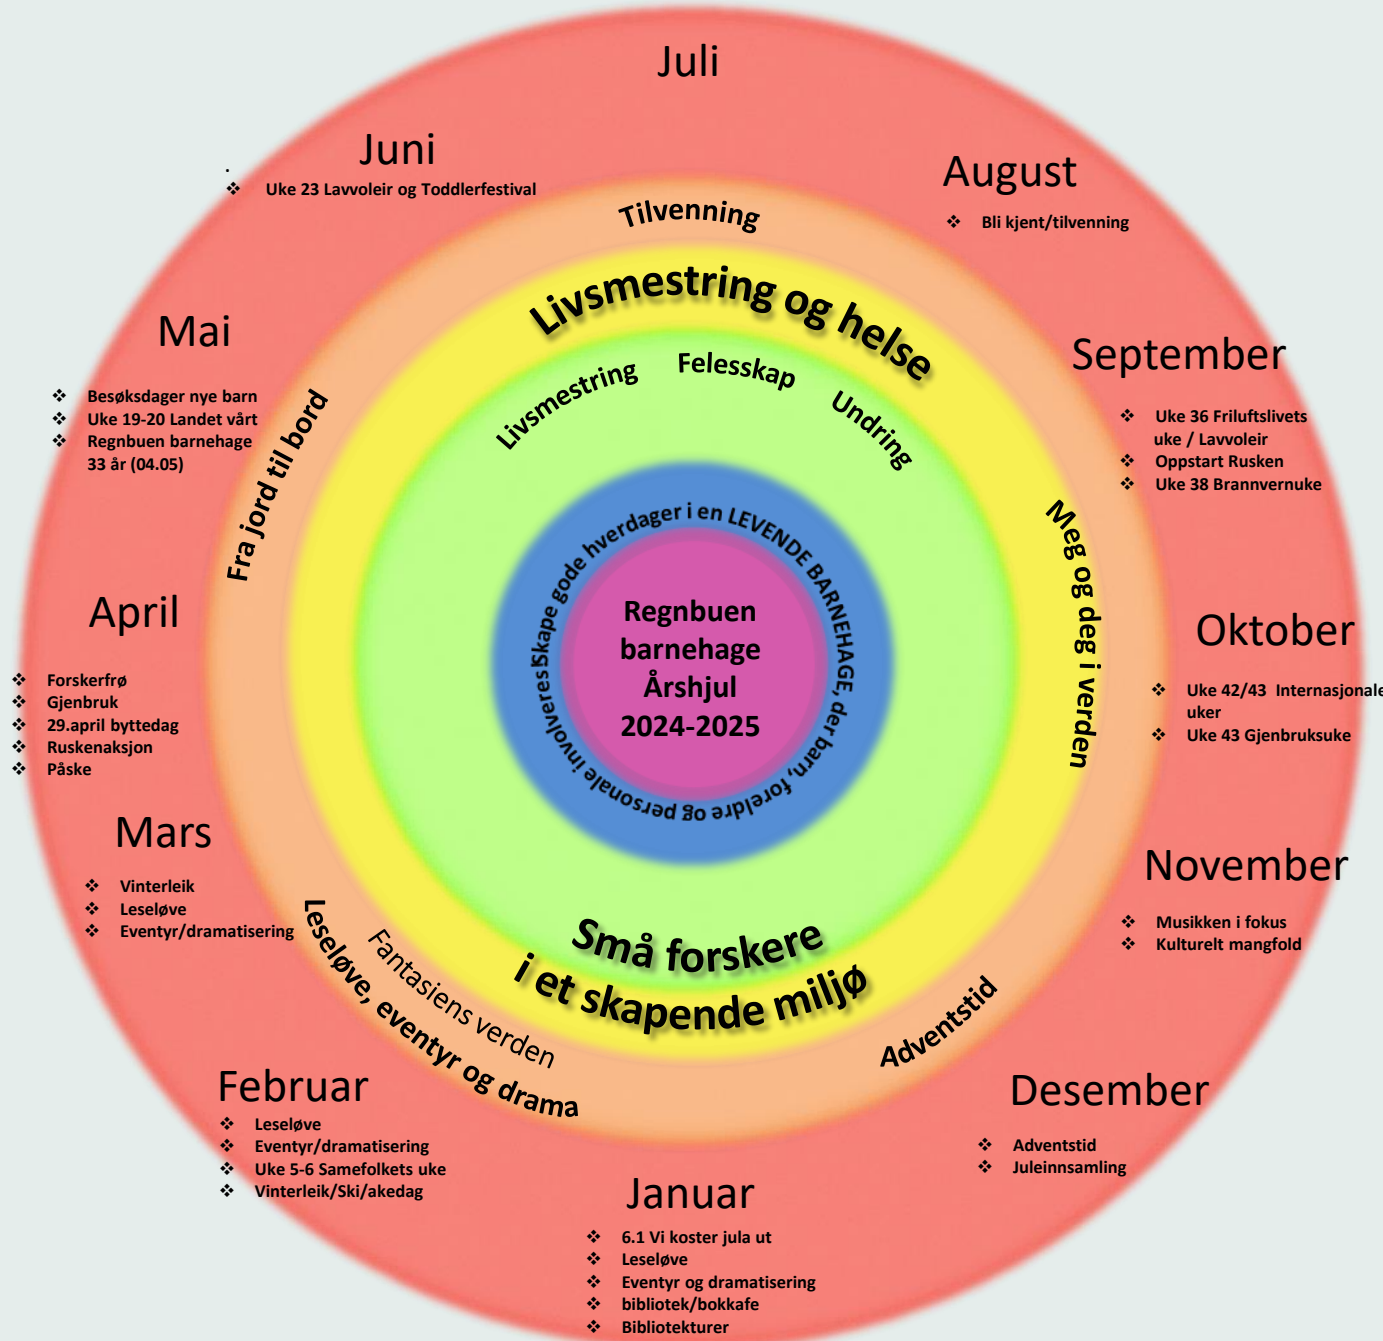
Juli

Juni
❖ Uke 23 Lavvoleir og Toddlerfestival

August
❖ Bli kjent/tilvenning

Tilvenning

Livsmestring og helse

Mai
❖ Besøksdager nye barn
❖ Uke 19-20 Landet vårt
❖ Regnbuen barnehage 33 år (04.05)

September
❖ Uke 36 Friluftslivets uke / Lavvoleir
❖ Oppstart Rusken
❖ Uke 38 Brannvernuke

Livsmestring Felesskap Undring

Fra jord til bord

Meg og deg i verden

Skape gode hverdager i en LEVENDE BARNEHAGE, der barn, foreldre og personale involveres

Regnbuen barnehage Årshjul 2024-2025

April
❖ Forskerfrø
❖ Gjenbruk
❖ 29.april byttedag
❖ Ruskenaksjon
❖ Påske

Oktober
❖ Uke 42/43 Internasjonale uker
❖ Uke 43 Gjenbruksuke

Mars
❖ Vinterleik
❖ Leseløve
❖ Eventyr/dramatisering

November
❖ Musikken i fokus
❖ Kulturelt mangfold

Små forskere i et skapende miljø

Fantasiens verden

Leseløve, eventyr og drama

Adventstid

Februar
❖ Leseløve
❖ Eventyr/dramatisering
❖ Uke 5-6 Samefolkets uke
❖ Vinterleik/Ski/akedag

Desember
❖ Adventstid
❖ Juleinnsamling

Januar
❖ 6.1 Vi koster jula ut
❖ Leseløve
❖ Eventyr og dramatisering
❖ bibliotek/bokkafe
❖ Bibliotekturer